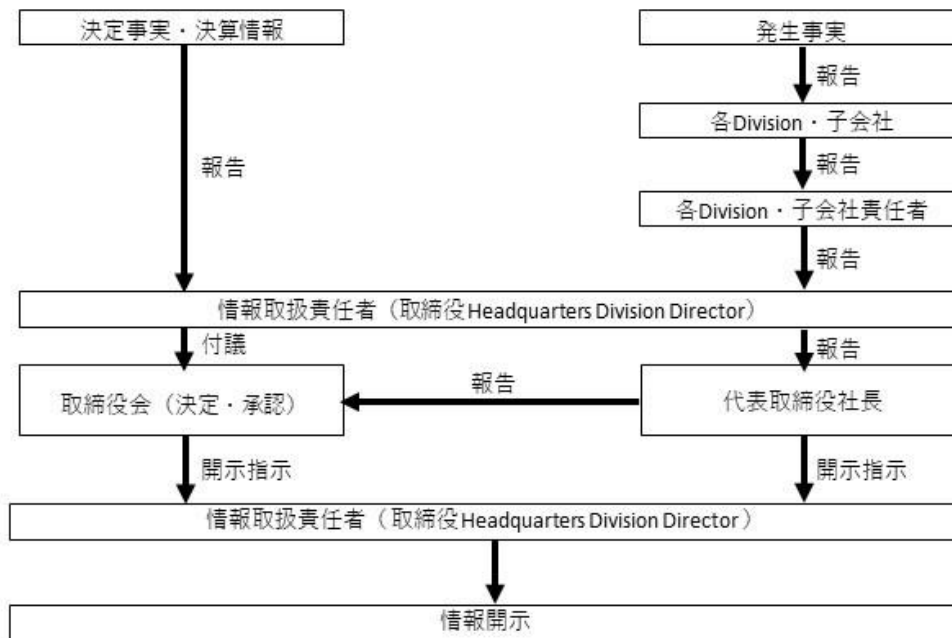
決定事実・決算情報

発生事実

報告

各Division・子会社

報告

各Division・子会社責任者

報告

報告

情報取扱責任者（取締役Headquarters Division Director）

付議

報告

取締役会（決定・承認）

報告

代表取締役社長

開示指示

開示指示

情報取扱責任者（取締役Headquarters Division Director）

情報開示